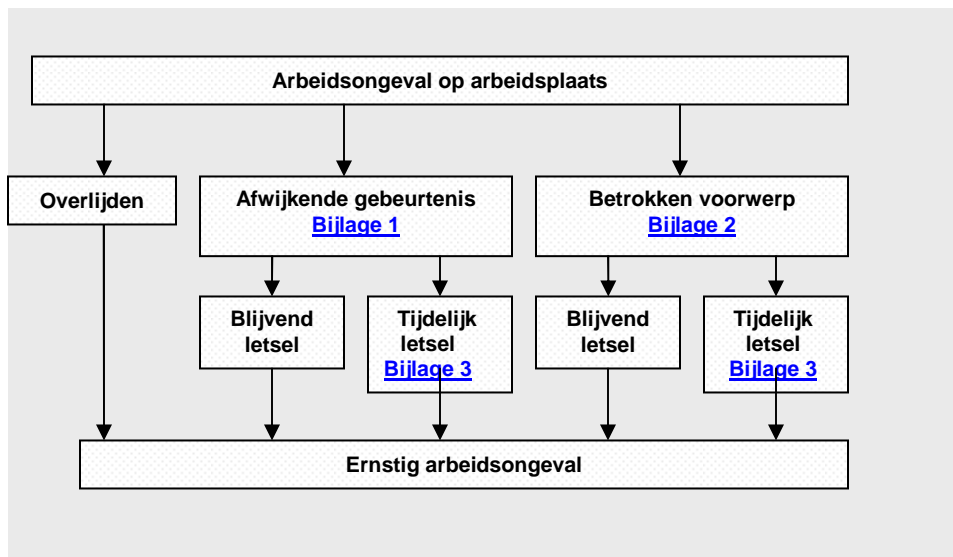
Arbeidsongeval op arbeidsplaats

Overlijden

Afwijkende gebeurtenis
Bijlage 1

Betrokken voorwerp
Bijlage 2

Blijvend letsel

Tijdelijk letsel
Bijlage 3

Blijvend letsel

Tijdelijk letsel
Bijlage 3

Ernstig arbeidsongeval